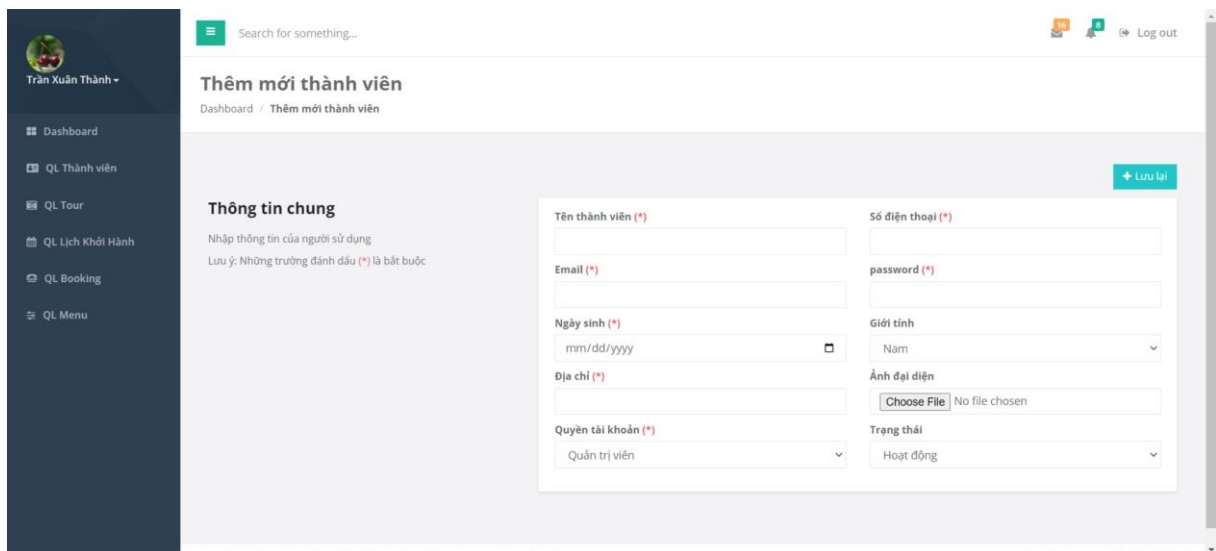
Trần Xuân Thành

Dashboard
QL Thành viên
QL Tour
QL Lịch Khởi Hành
QL Booking
QL Menu

Search for something...

16 8 Log out

Thêm mới thành viên

Dashboard / Thêm mới thành viên

+ Lưu lại

Thông tin chung

Nhập thông tin của người sử dụng

Lưu ý: Những trường đánh dấu (*) là bắt buộc

Tên thành viên (*)

Số điện thoại (*)

Email (*)

password (*)

Ngày sinh (*)

mm/dd/yyyy

Giới tính

Nam

Địa chỉ (*)

Ảnh đại diện

Choose File No file chosen

Quyền tài khoản (*)

Quản trị viên

Trạng thái

Hoạt động